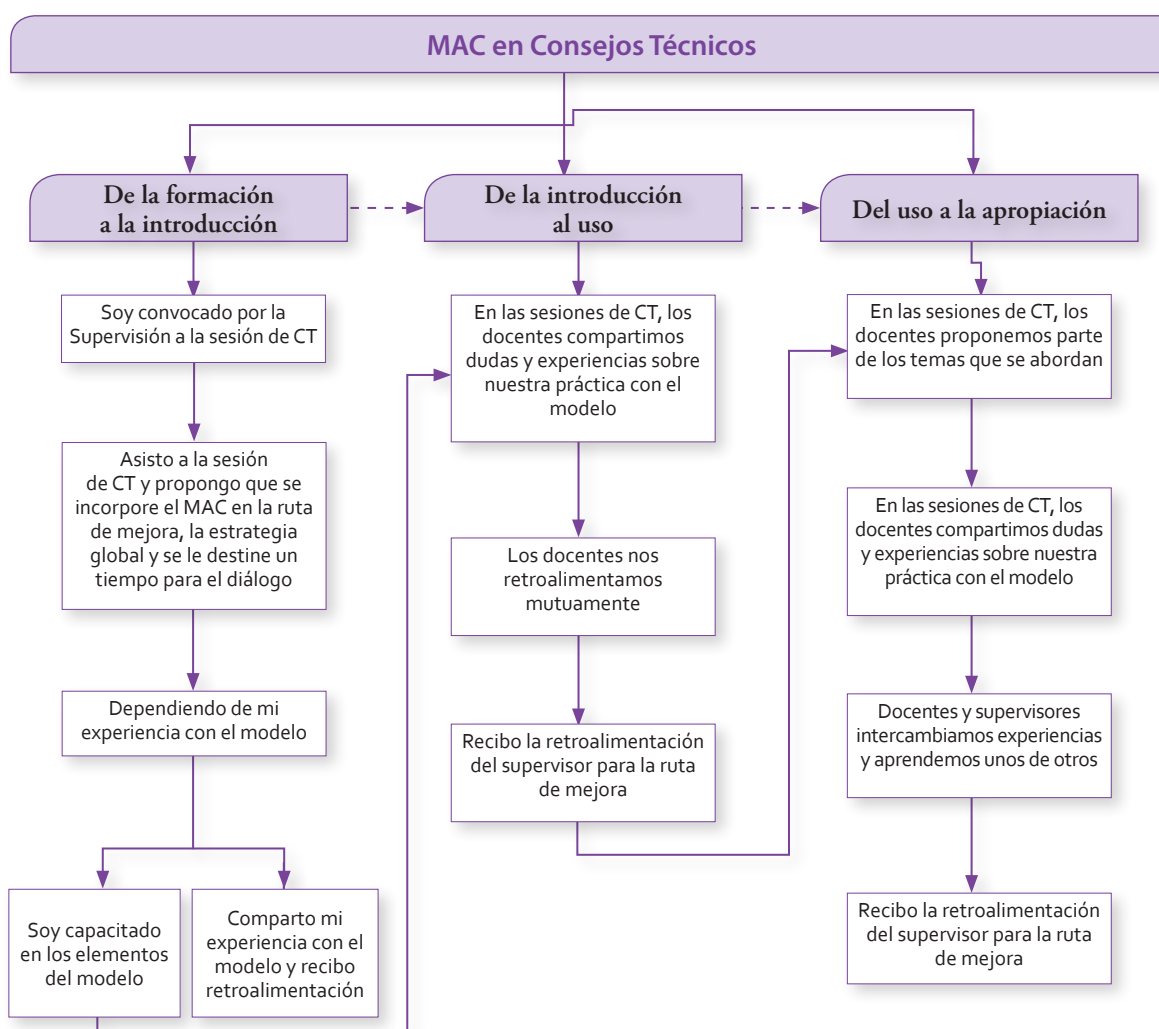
MAC en Consejos Técnicos

De la formación a la introducción

Soy convocado por la Supervisión a la sesión de CT

Asisto a la sesión de CT y propongo que se incorpore el MAC en la ruta de mejora, la estrategia global y se le destine un tiempo para el diálogo

Dependiendo de mi experiencia con el modelo

Soy capacitado en los elementos del modelo

Comparto mi experiencia con el modelo y recibo retroalimentación

De la introducción al uso

En las sesiones de CT, los docentes compartimos dudas y experiencias sobre nuestra práctica con el modelo

Los docentes nos retroalimentamos mutuamente

Recibo la retroalimentación del supervisor para la ruta de mejora

Del uso a la apropiación

En las sesiones de CT, los docentes proponemos parte de los temas que se abordan

En las sesiones de CT, los docentes compartimos dudas y experiencias sobre nuestra práctica con el modelo

Docentes y supervisores intercambiamos experiencias y aprendemos unos de otros

Recibo la retroalimentación del supervisor para la ruta de mejora